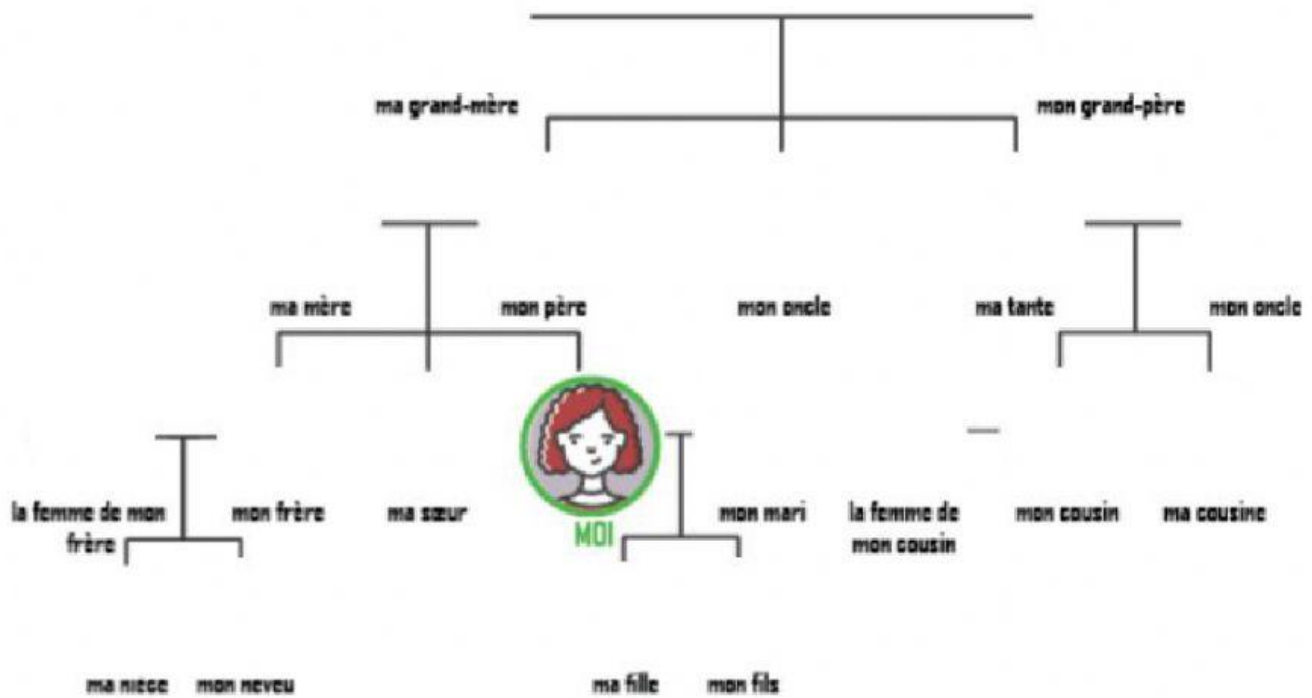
ma grand-mère

mon grand-père

ma mère

mon père

mon oncle

ma tante

mon oncle

la femme de mon frère

mon frère

ma sœur

MOI

mon mari

la femme de mon cousin

mon cousin

ma cousine

ma niece

mon neveu

ma fille

mon fils